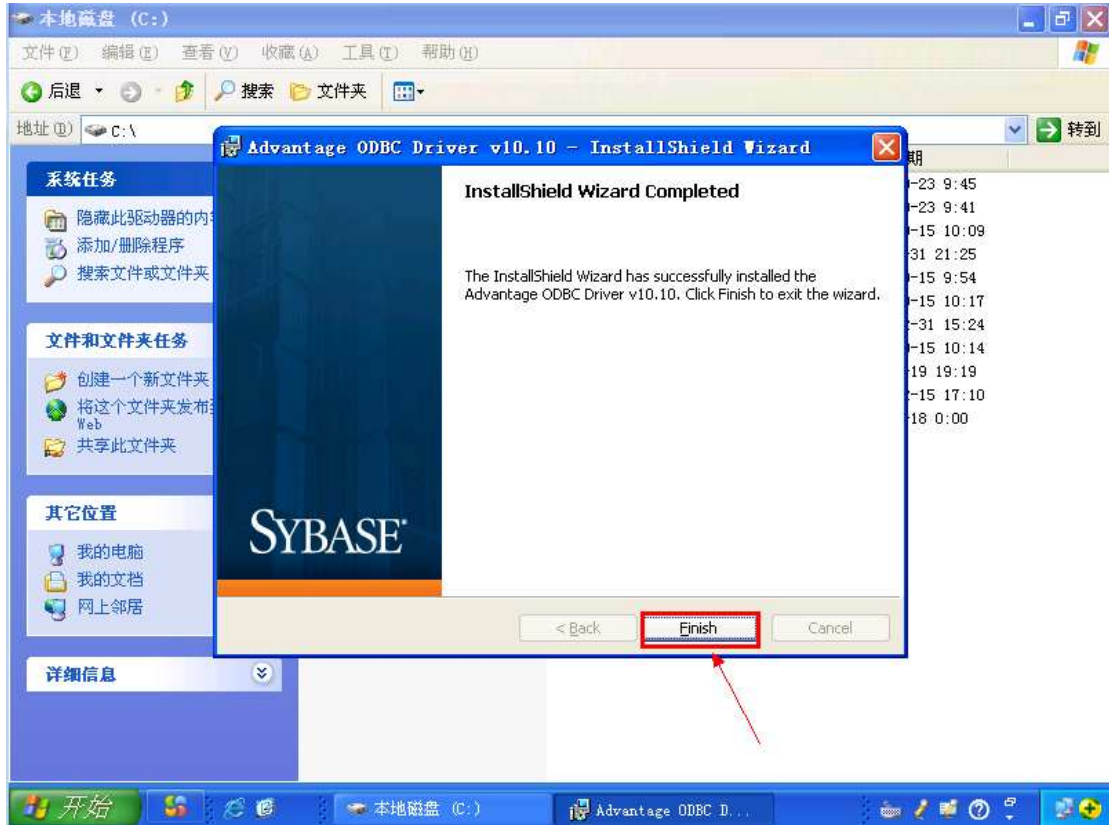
本地磁盘 (C:)

文件(F) 编辑(E) 查看(V) 收藏(A) 工具(T) 帮助(H)

后退 · 搜索 文件夹

地址(D) C:\ 转到

系统任务

隐藏此驱动器的内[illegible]
添加/删除程序
搜索文件或文件夹

文件和文件夹任务

创建一个新文件夹
将这个文件夹发布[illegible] Web
共享此文件夹

其它位置

我的电脑
我的文档
网上邻居

详细信息

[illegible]期
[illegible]-23 9:45
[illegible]-23 9:41
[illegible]-15 10:09
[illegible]31 21:25
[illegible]-15 9:54
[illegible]-15 10:17
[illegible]-31 15:24
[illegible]-15 10:14
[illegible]19 19:19
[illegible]-15 17:10
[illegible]18 0:00

Advantage ODBC Driver v10.10 - InstallShield Wizard

InstallShield Wizard Completed

The InstallShield Wizard has successfully installed the Advantage ODBC Driver v10.10. Click Finish to exit the wizard.

SYBASE

< Back Finish Cancel

开始 本地磁盘 (C:) Advantage ODBC D...